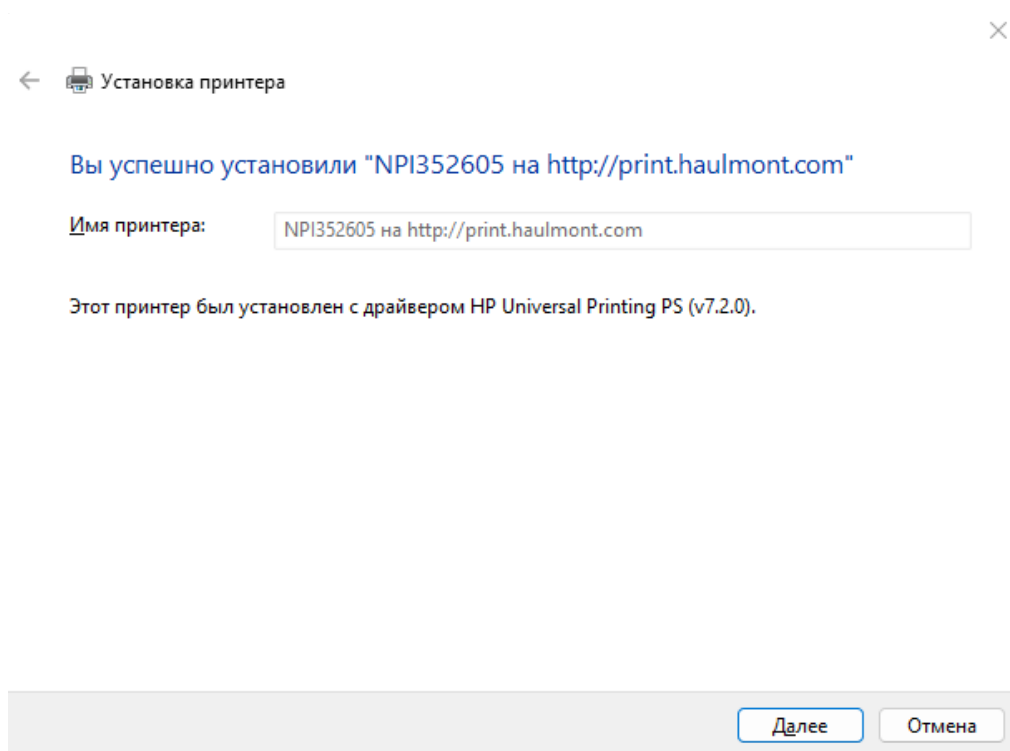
Установка принтера

Вы успешно установили "NPI352605 на http://print.haulmont.com"

Имя принтера: NPI352605 на http://print.haulmont.com

Этот принтер был установлен с драйвером HP Universal Printing PS (v7.2.0).

Далее Отмена